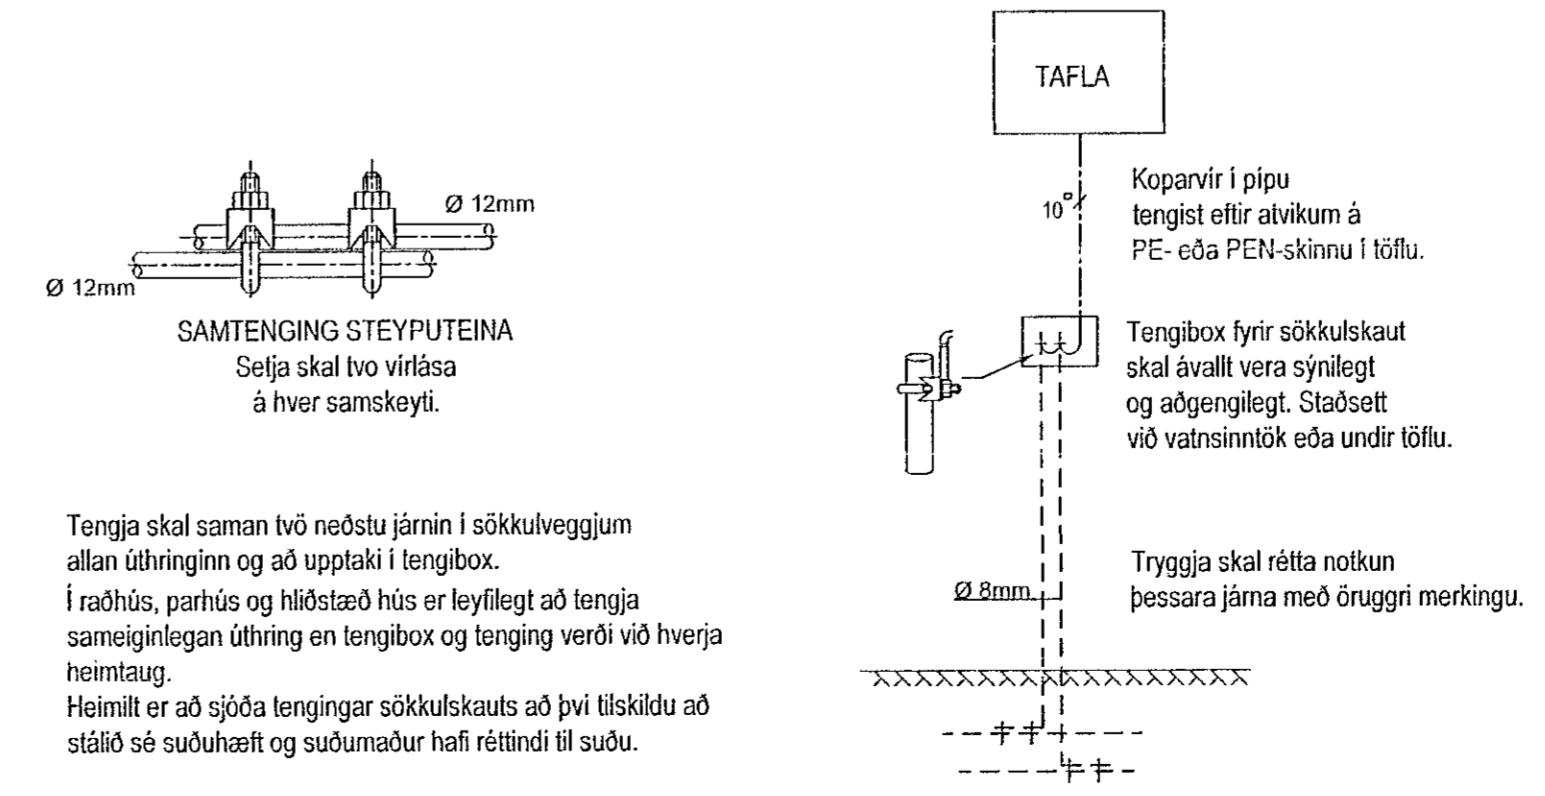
Ø 12mm

Ø 12mm

SAMTENGING STEYPUTEINA
Setja skal tvo vírlása
á hver samskeyti.

Tengja skal saman tvö neðstu járnin í sökkulveggjum allan úthringinn og að upptaki í tengibox.
Í raðhús, parhús og hliðstæð hús er leyfilegt að tengja sameiginlegan úthring en tengibox og tenging verði við hverja heimtaug.
Heimilt er að sjóða tengingar sökkulskauts að því tilskildu að stálið sé suðuhæft og suðumaður hafi réttindi til suðu.

TAFLA

$10^{\circ}$

Koparvír í pípu
tengist eftir atvikum á
PE- eða PEN-skinnu í töflu.

Tengibox fyrir sökkulskaut
skal ávallt vera sýnilegt
og aðgengilegt. Staðsett
við vatnsinntök eða undir töflu.

Ø 8mm

Tryggja skal rétta notkun
þessara járna með öruggri merkingu.